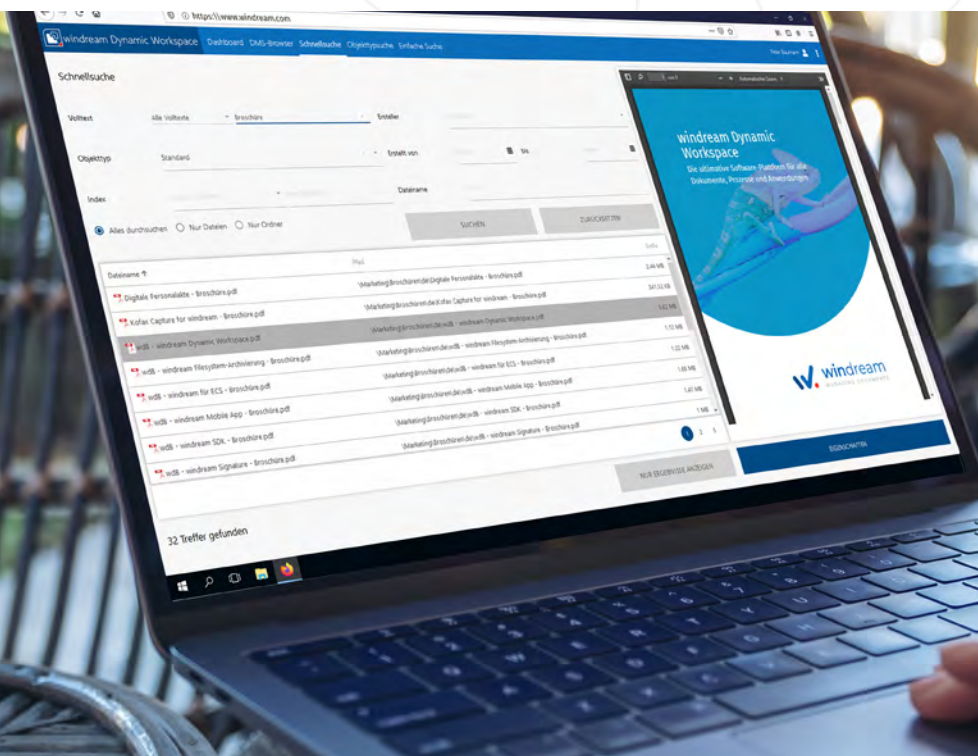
https://www.windream.com

windream Dynamic Workspace Dashboard DMS-Browser Schnellsuche Objekttypsuche Einfache Suche

Schnellsuche

Volltext Alle Volltexte Broschüre Ersteller

Objekttyp Standard Erstellt von bis

Index Dateiname

Alles durchsuchen Nur Dateien Nur Ordner

SUCHEN ZURÜCKSETZEN

| Dateiname | Pfad | Größe |
|---|---|---|
| Digitale Personalakte - Broschüre.pdf | \Marketing\Broschüren\de\Digitale Personalakte - Broschüre.pdf | 2.44 MB |
| Kofax Capture for windream - Broschüre.pdf | \Marketing\Broschüren\de\Kofax Capture for windream - Broschüre.pdf | 341.52 KB |
| wdB - windream Dynamic Workspace.pdf | \Marketing\Broschüren\de\wdB - windream Dynamic Workspace.pdf | 3.02 MB |
| wdB - windream Filesystem-Archivierung - Broschüre.pdf | \Marketing\Broschüren\de\wdB - windream Filesystem-Archivierung - Broschüre.pdf | 1.12 MB |
| wdB - windream für ECS - Broschüre.pdf | \Marketing\Broschüren\de\wdB - windream für ECS - Broschüre.pdf | 1.22 MB |
| wdB - windream Mobile App - Broschüre.pdf | \Marketing\Broschüren\de\wdB - windream Mobile App - Broschüre.pdf | 1.89 MB |
| wdB - windream SDK - Broschüre.pdf | \Marketing\Broschüren\de\wdB - windream SDK - Broschüre.pdf | 1.47 MB |
| wdB - windream Signature - Broschüre.pdf | \Marketing\Broschüren\de\wdB - windream Signature - Broschüre.pdf | 1 MB |

1 2 3

NUR ERGEBNISSE ANZEIGEN

32 Treffer gefunden

windream Dynamic Workspace
Die ultimative Software-Plattform für alle Dokumente, Prozesse und Anwendungen

windream

EIGENSCHAFTEN